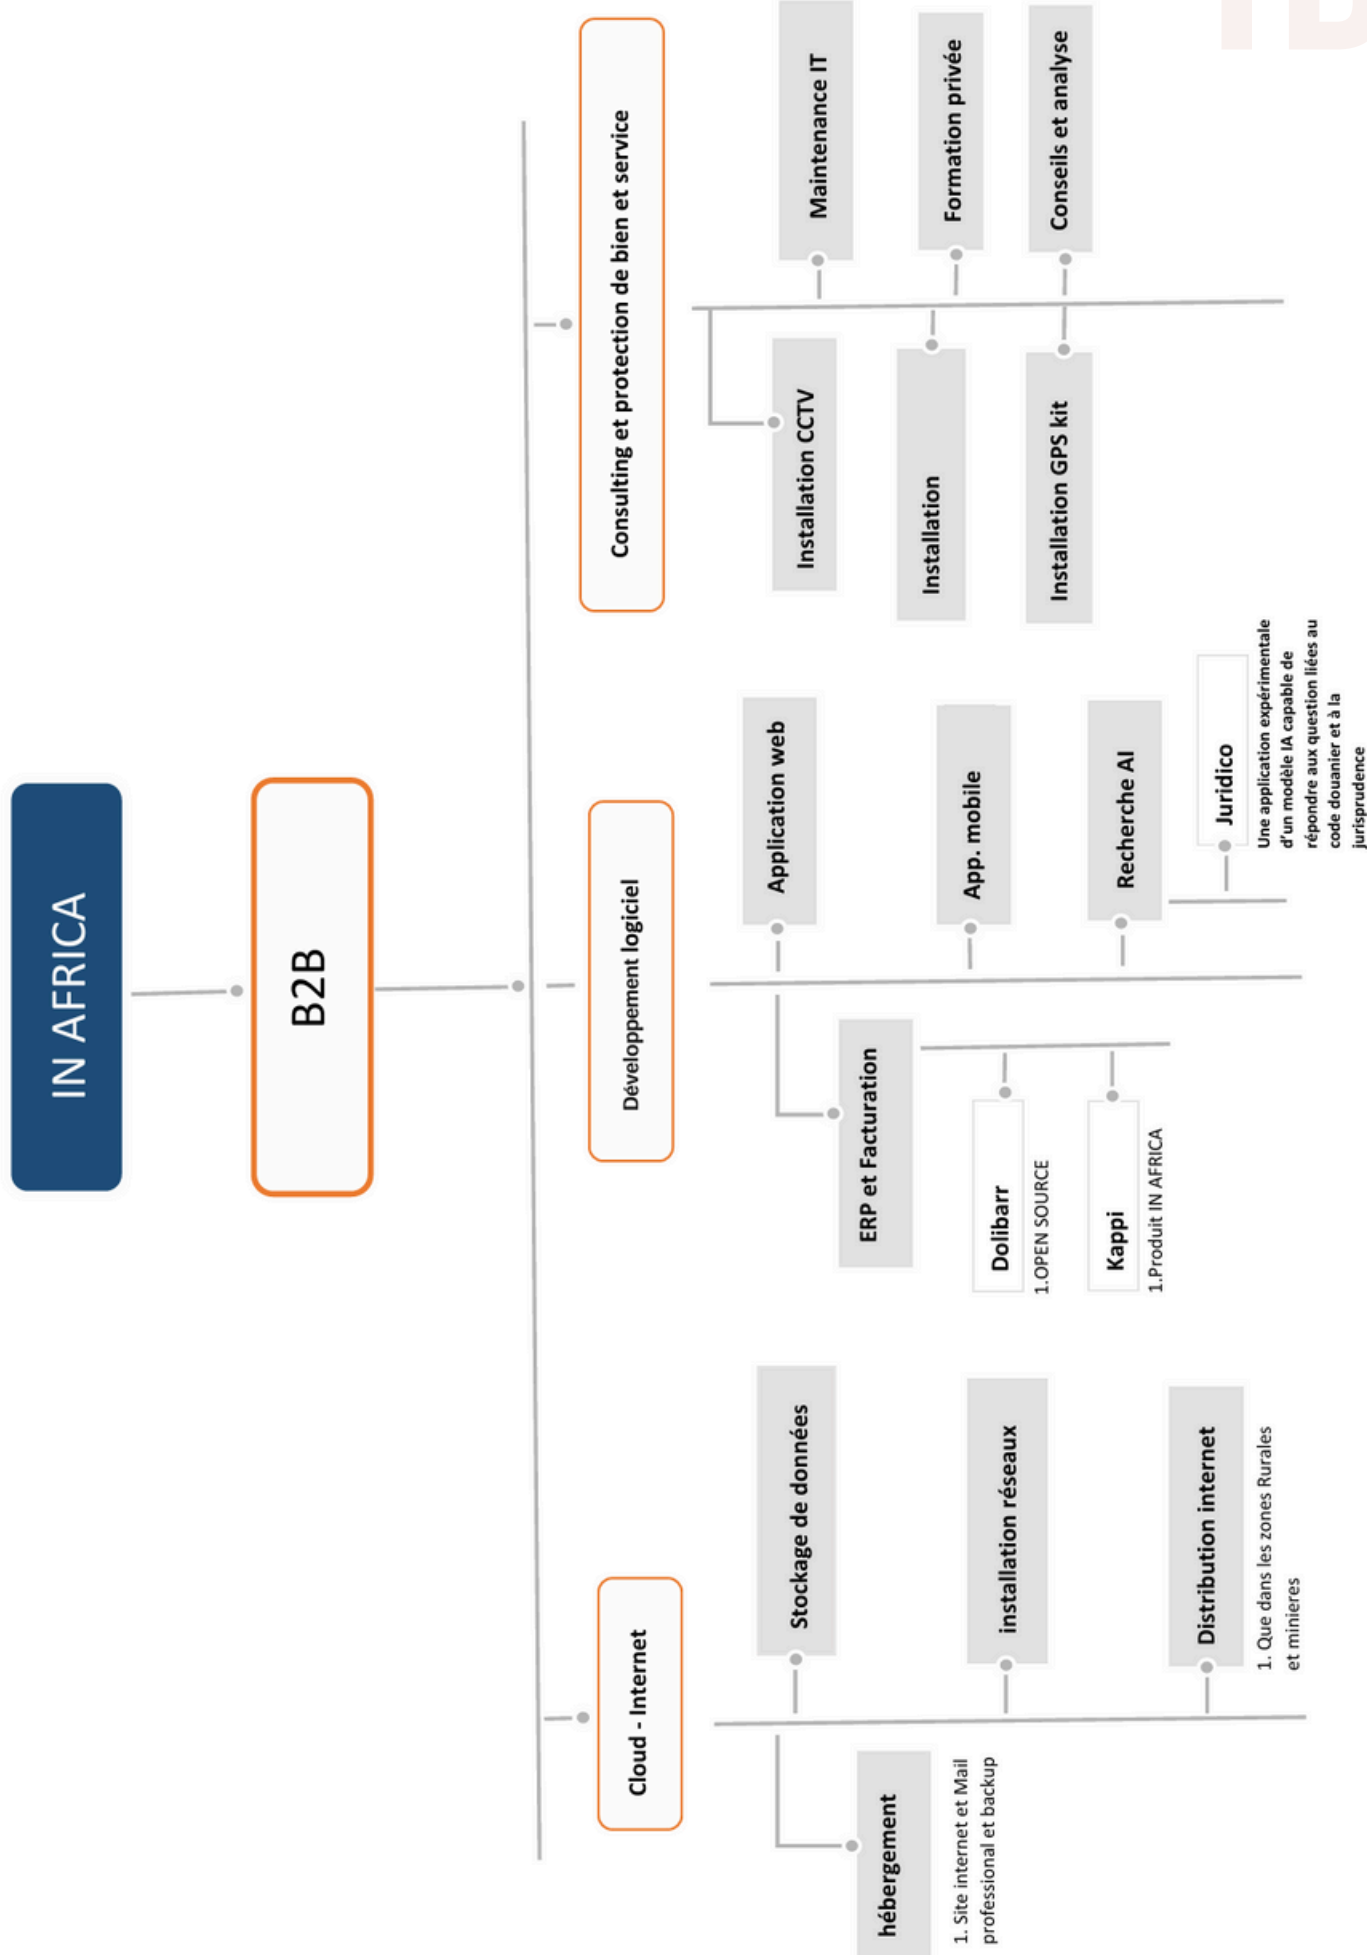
IN AFRICA

B2B

Consulting et protection de bien et service

Maintenance IT

Formation privée

Conseils et analyse

Installation CCTV

Installation

Installation GPS kit

Développement logiciel

Application web

App. mobile

Recherche AI

Juridico

Une application expérimentale d'un modèle IA capable de répondre aux question liées au code douanier et à la jurisprudence

ERP et Facturation

Dolibarr

1.OPEN SOURCE

Kappi

1.Produit IN AFRICA

Cloud - Internet

Stockage de données

installation réseaux

Distribution internet

1. Que dans les zones Rurales et minieres

hébergement

1. Site internet et Mail professional et backup